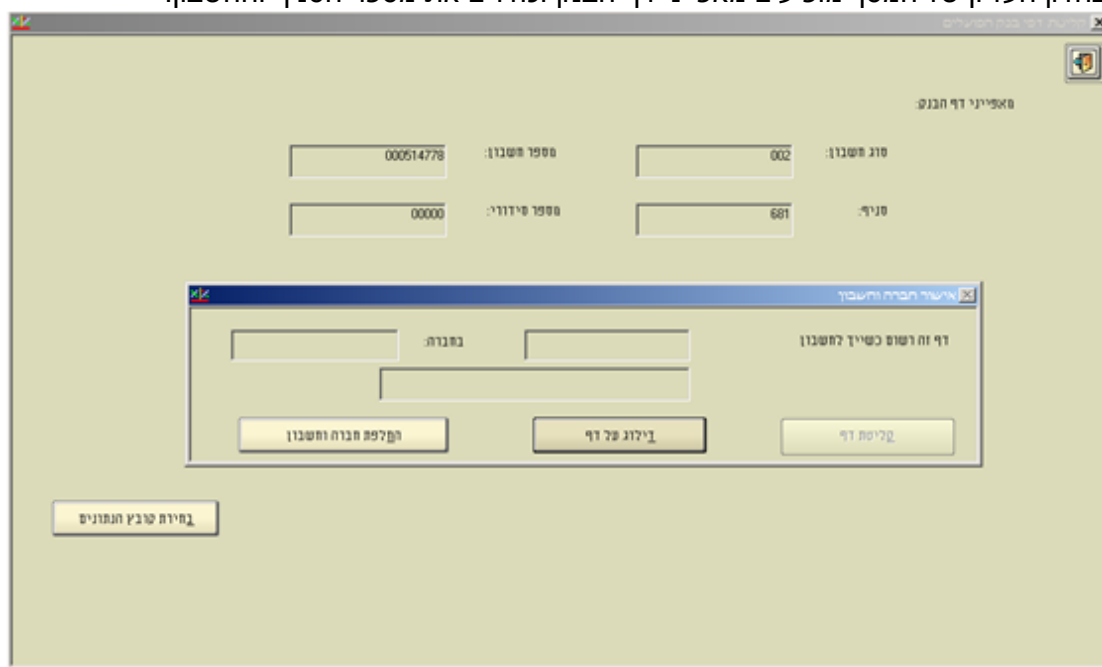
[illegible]

קליטת דפי בנק ממוחשבים

מאפייני דף הבנק:

סוג חשבון: 002

מספר חשבון: 000514778

סניף: 681

מספר סידורי: 00000

אישור חברה וחשבון

דף זה רשום כשייך לחשבון

בחברה:

קליטת דף

דילוג על דף

החלפת חברה וחשבון

בחירת קובץ הנתונים